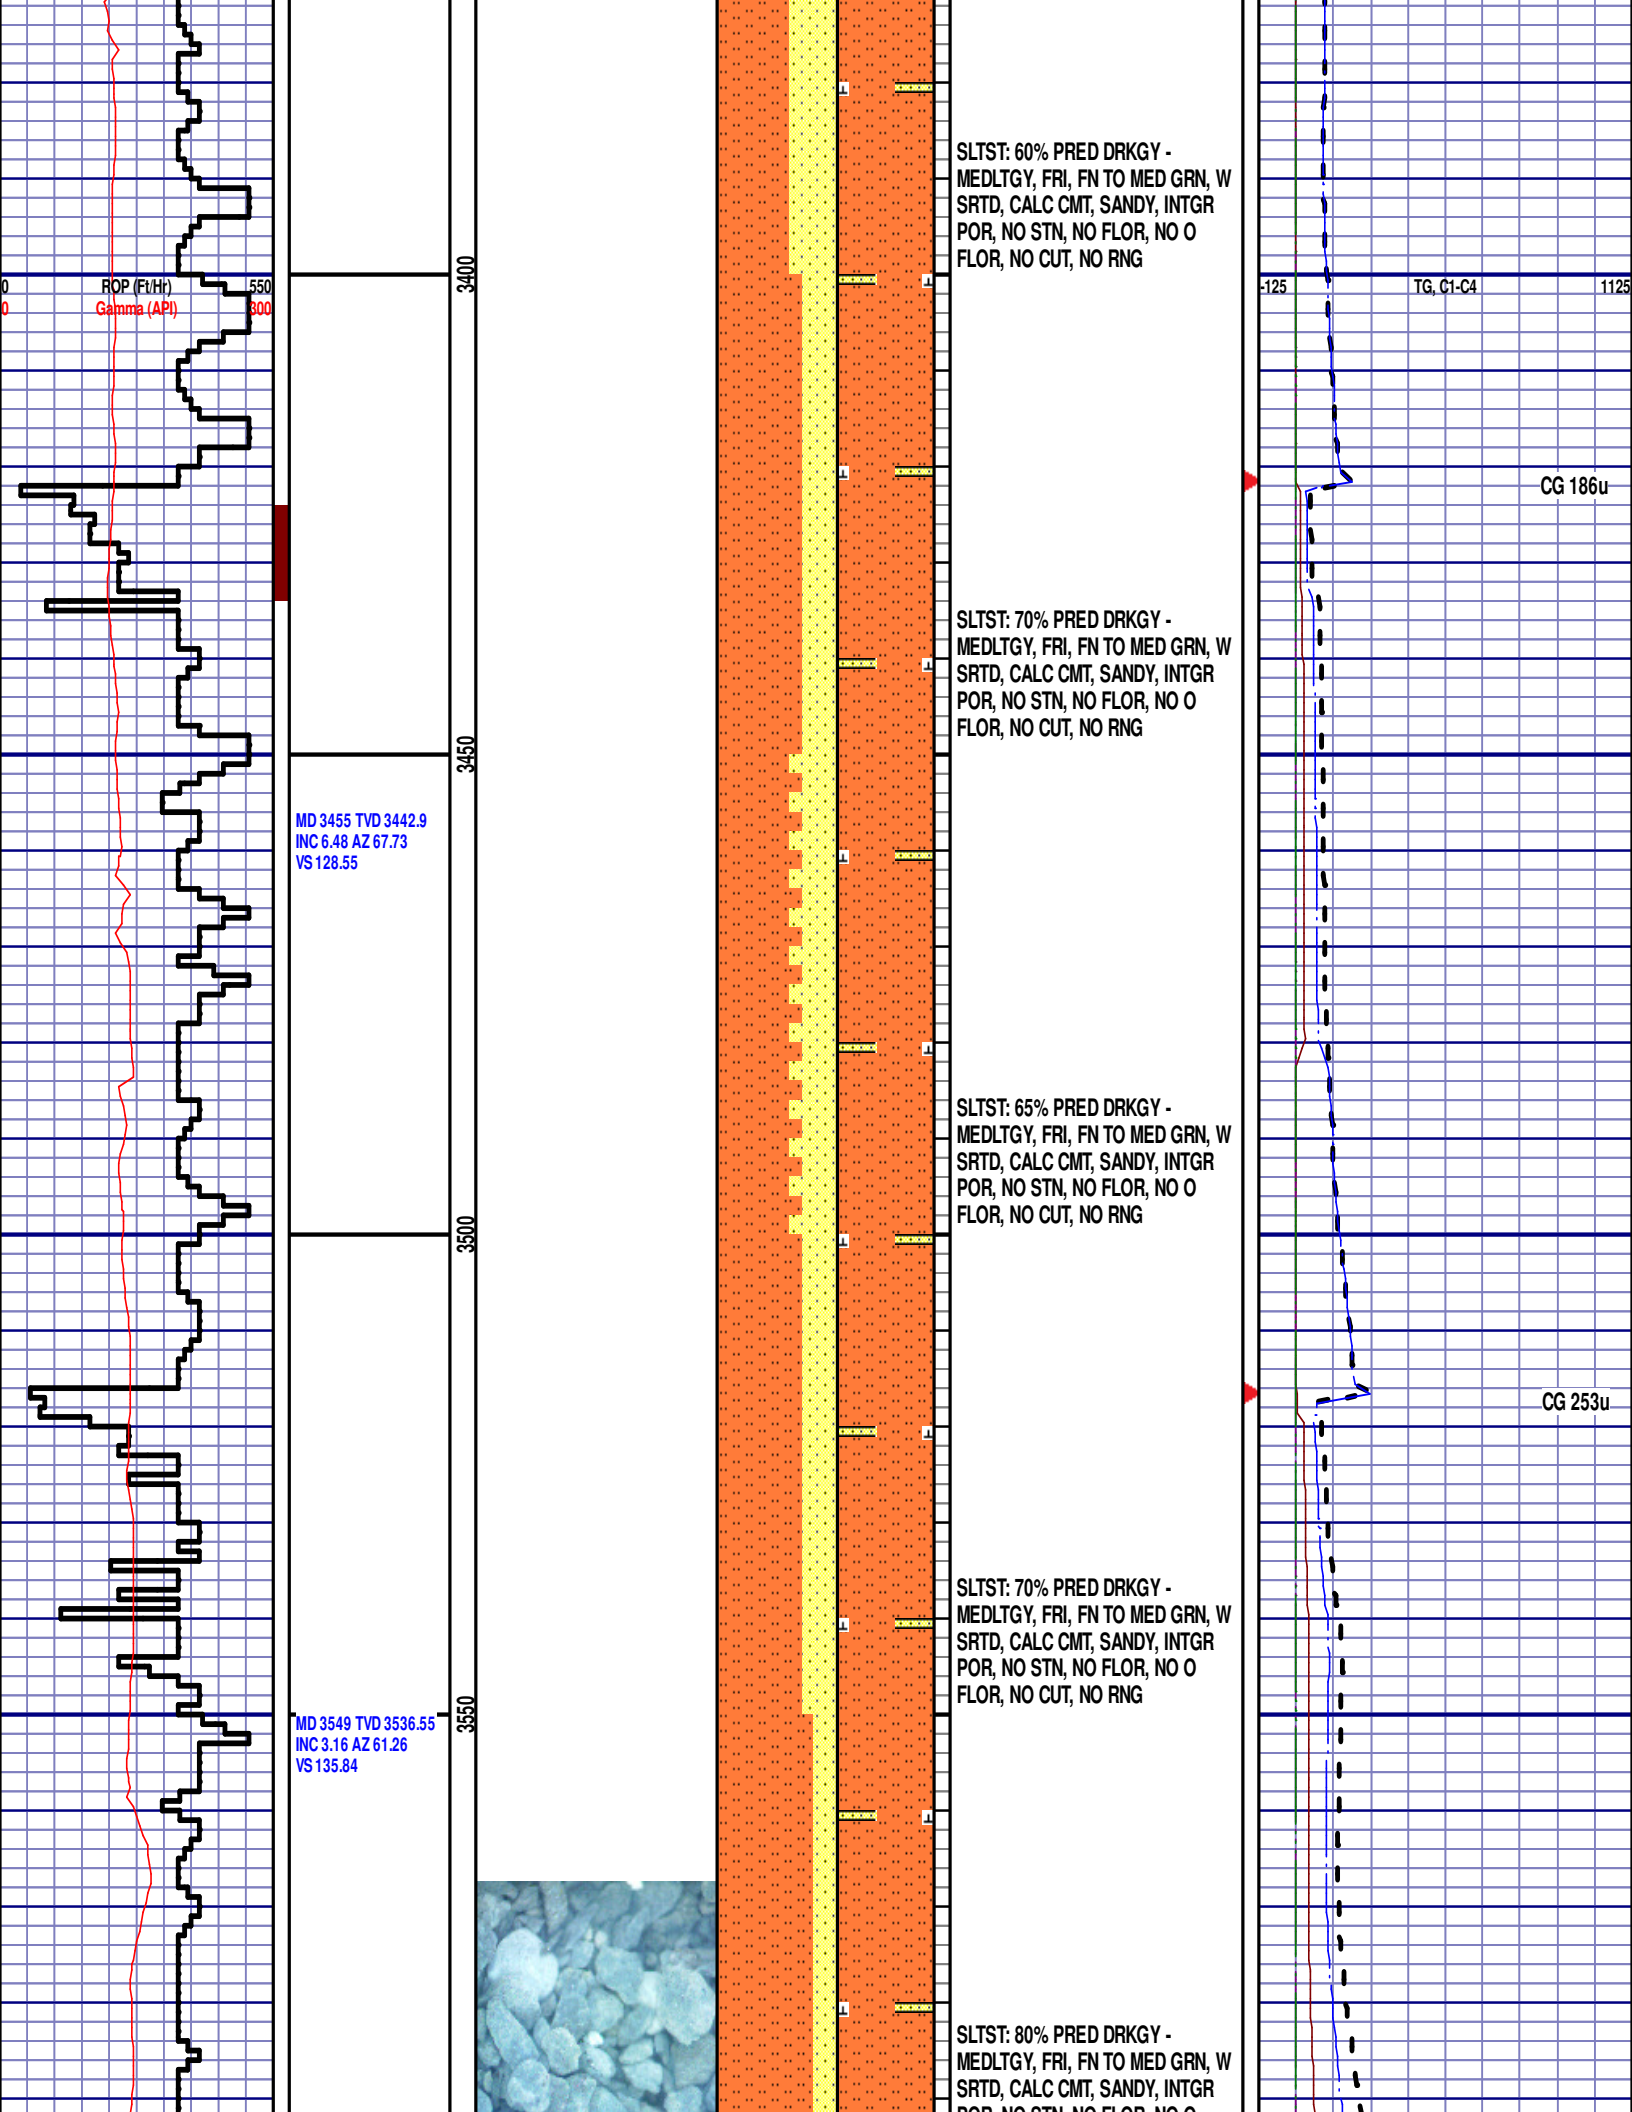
0 ROP (Ft/Hr) 550
0 Gamma (API) 300

3400

3450

MD 3455 TVD 3442.9
INC 6.48 AZ 67.73
VS 128.55

3500

3550

MD 3549 TVD 3536.55
INC 3.16 AZ 61.26
VS 135.84

SLTST: 60% PRED DRKGY - MEDLTGY, FRI, FN TO MED GRN, W SRTD, CALC CMT, SANDY, INTGR POR, NO STN, NO FLOR, NO O FLOR, NO CUT, NO RNG

SLTST: 70% PRED DRKGY - MEDLTGY, FRI, FN TO MED GRN, W SRTD, CALC CMT, SANDY, INTGR POR, NO STN, NO FLOR, NO O FLOR, NO CUT, NO RNG

SLTST: 65% PRED DRKGY - MEDLTGY, FRI, FN TO MED GRN, W SRTD, CALC CMT, SANDY, INTGR POR, NO STN, NO FLOR, NO O FLOR, NO CUT, NO RNG

SLTST: 70% PRED DRKGY - MEDLTGY, FRI, FN TO MED GRN, W SRTD, CALC CMT, SANDY, INTGR POR, NO STN, NO FLOR, NO O FLOR, NO CUT, NO RNG

SLTST: 80% PRED DRKGY - MEDLTGY, FRI, FN TO MED GRN, W SRTD, CALC CMT, SANDY, INTGR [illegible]

-125 TG, C1-C4 1125

CG 186u

CG 253u